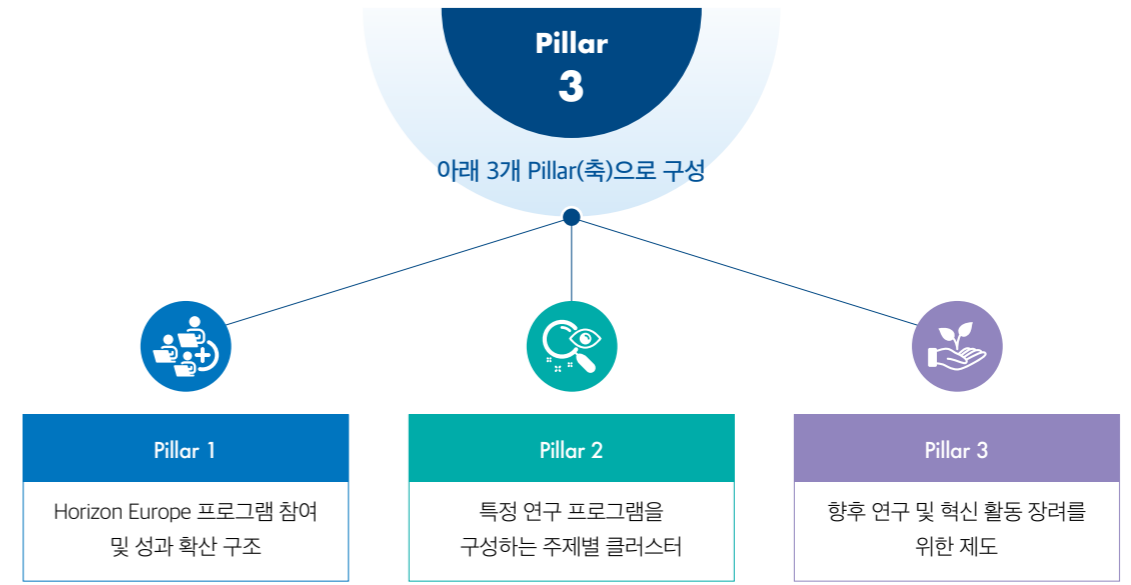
Pillar
3

아래 3개 Pillar(축)으로 구성

Pillar 1

Horizon Europe 프로그램 참여 및 성과 확산 구조

Pillar 2

특정 연구 프로그램을 구성하는 주제별 클러스터

Pillar 3

향후 연구 및 혁신 활동 장려를 위한 제도